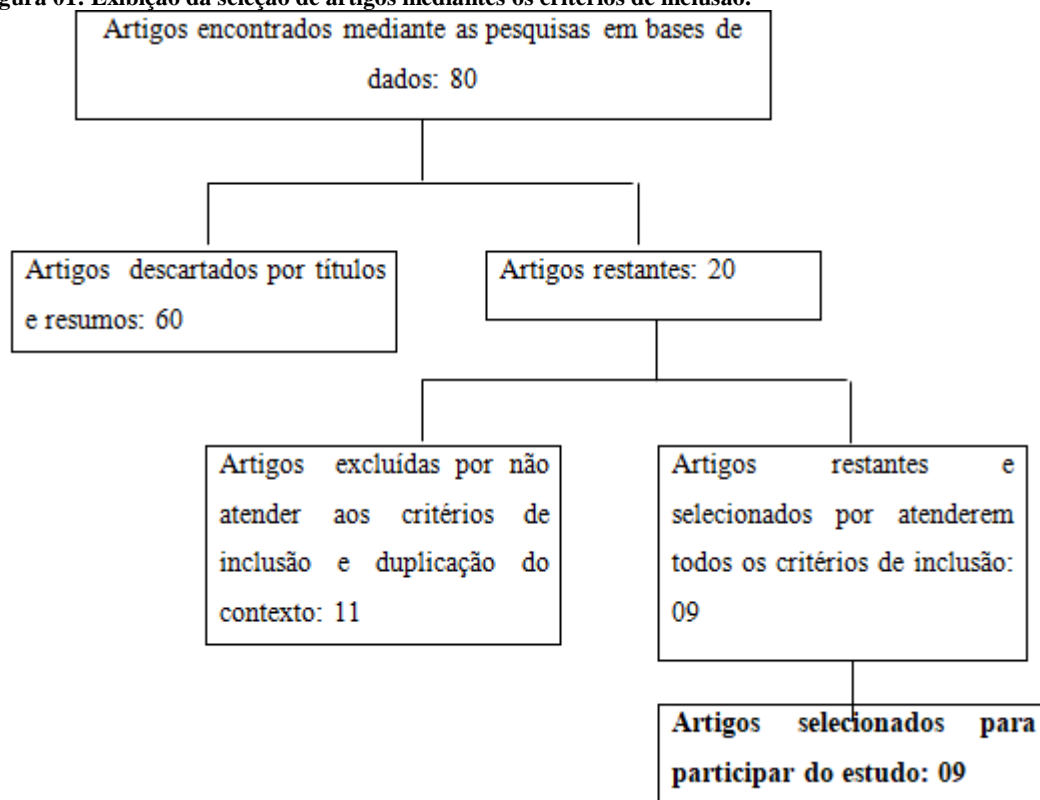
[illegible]gura 01: Exibição da seleção de artigos mediantes os critérios de inclusão.

Artigos encontrados mediante as pesquisas em bases de dados: 80

Artigos descartados por títulos e resumos: 60

Artigos restantes: 20

Artigos excluídas por não atender aos critérios de inclusão e duplicação do contexto: 11

Artigos restantes e selecionados por atenderem todos os critérios de inclusão: 09

**Artigos selecionados para participar do estudo: 09**